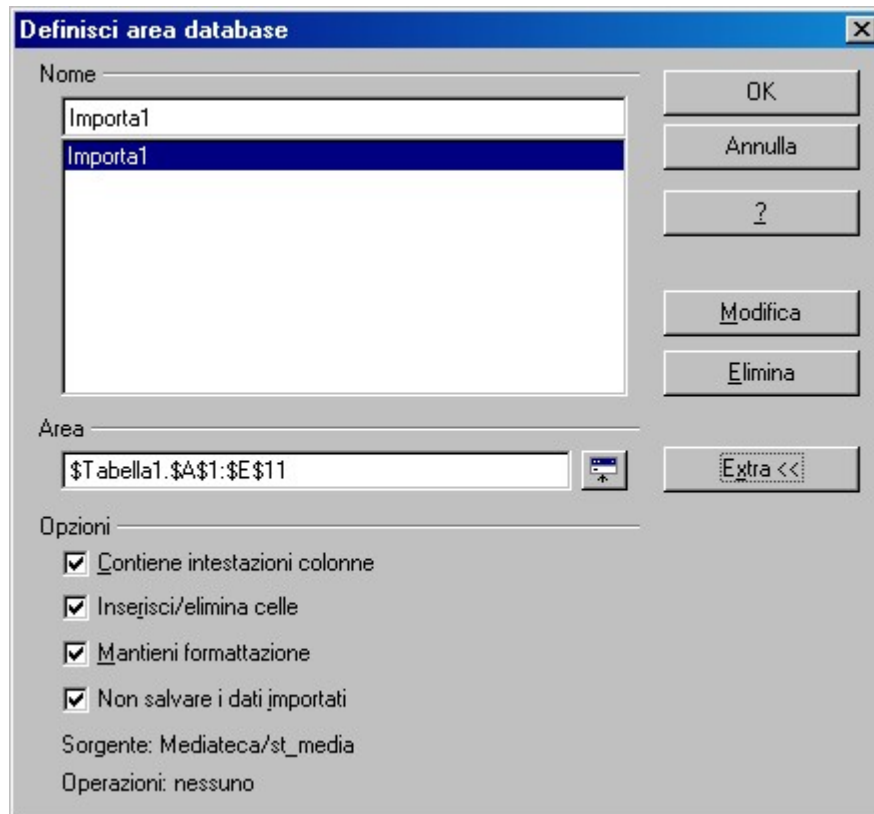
Definisci area database

Nome

Importa1

Importa1

OK

Annulla

?

Modifica

Elimina

Area

$Tabella1.$A$1:$E$11

Extra <<

Opzioni

☑ Contiene intestazioni colonne

☑ Inserisci/elimina celle

☑ Mantieni formattazione

☑ Non salvare i dati importati

Sorgente: Mediateca/st_media

Operazioni: nessuno